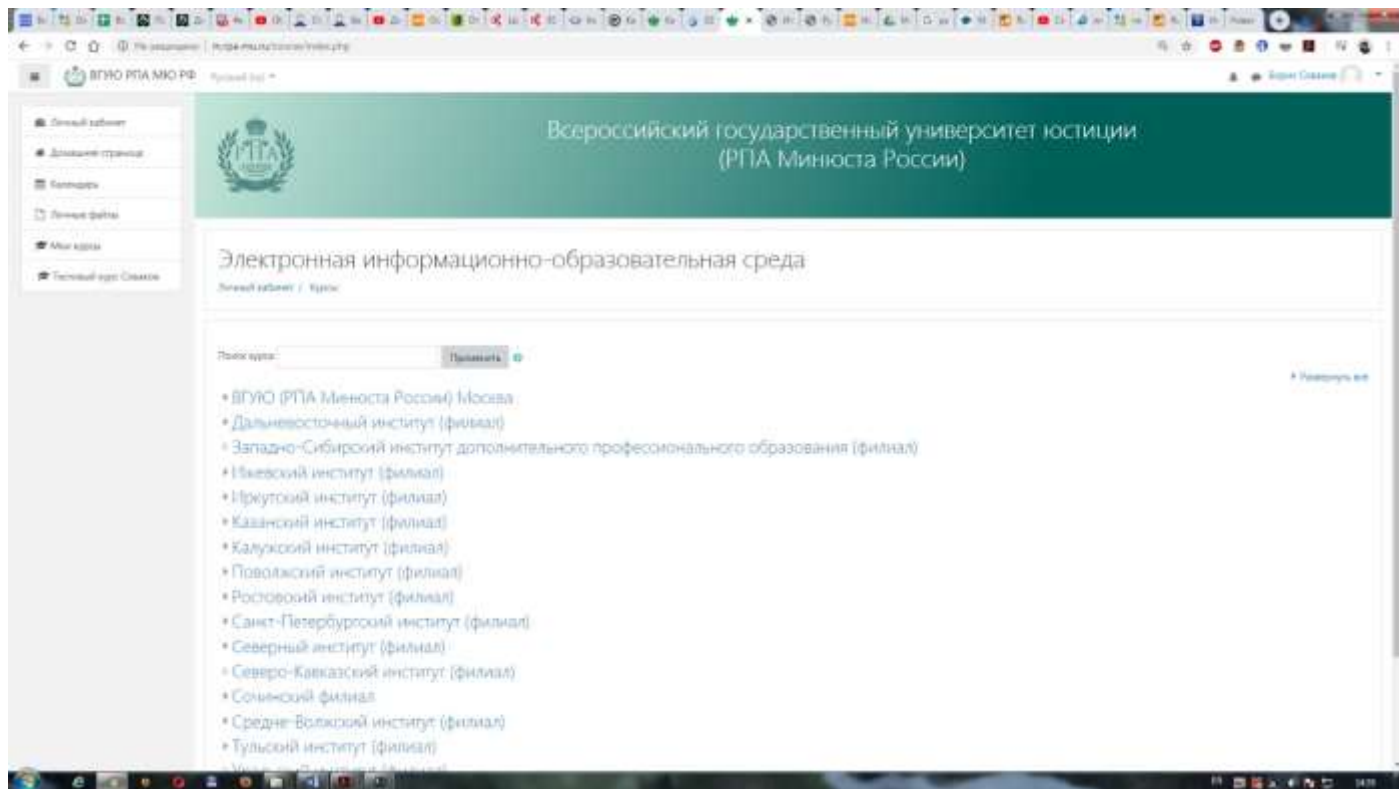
ВГУЮ РПА МЮ РФ

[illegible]

Личный кабинет
Домашняя страница
Календарь
Личные файлы
Мои курсы
Тестовый курс Сиваков

Всероссийский государственный университет юстиции
(РПА Минюста России)

Электронная информационно-образовательная среда
Личный кабинет / Курсы

Поиск курса: Применить

Развернуть всё

• ВГУЮ (РПА Минюста России) Москва
• Дальневосточный институт (филиал)
• Западно-Сибирский институт дополнительного профессионального образования (филиал)
• Ижевский институт (филиал)
• Иркутский институт (филиал)
• Казанский институт (филиал)
• Калужский институт (филиал)
• Поволжский институт (филиал)
• Ростовский институт (филиал)
• Санкт-Петербургский институт (филиал)
• Северный институт (филиал)
• Северо-Кавказский институт (филиал)
• Сочинский филиал
• Средне-Волжский институт (филиал)
• Тульский институт (филиал)
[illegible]